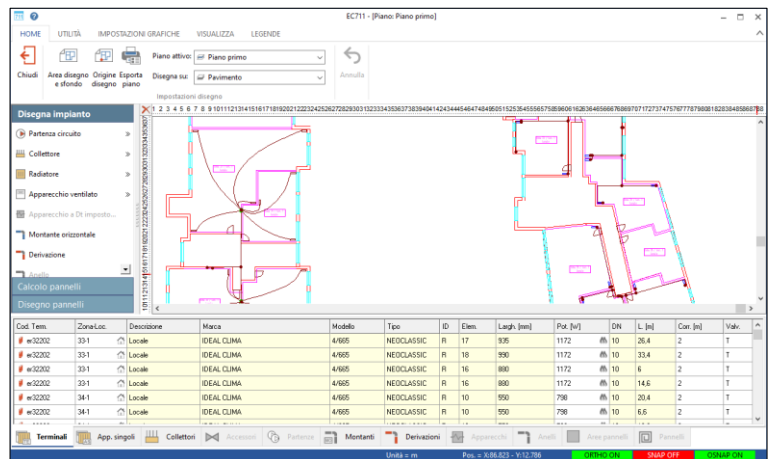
EC711 - [Piano: Piano primo]

HOME UTILITÀ IMPOSTAZIONI GRAFICHE VISUALIZZA LEGENDE

Chiudi
Area disegno e sfondo
Origine disegno
Esporta piano
Piano attivo: Piano primo
Disegna su: Pavimento
Impostazioni disegno
Annulla

Disegna impianto
Partenza circuito
Collettore
Radiatore
Apparecchio ventilato
Apparecchio a Dt imposto...
Montante orizzontale
Derivazione
Anello
Calcolo pannelli
Disegno pannelli

| Cod. Term. | Zona-Loc. | Descrizione | Marca | Modello | Tipo | ID | Elem. | Largh. [mm] | Pot. [W] | DN | L. [m] | Corr. [m] | Valv. |
|---|---|---|---|---|---|---|---|---|---|---|---|---|---|
| er32202 | 33-1 | Locale | IDEAL CLIMA | 4/665 | NEOCLASSIC | R | 17 | 935 | 1172 | 10 | 26,4 | 2 | T |
| er32202 | 33-1 | Locale | IDEAL CLIMA | 4/665 | NEOCLASSIC | R | 18 | 990 | 1172 | 10 | 33,4 | 2 | T |
| er32202 | 33-1 | Locale | IDEAL CLIMA | 4/665 | NEOCLASSIC | R | 16 | 880 | 1172 | 10 | 6 | 2 | T |
| er32202 | 33-1 | Locale | IDEAL CLIMA | 4/665 | NEOCLASSIC | R | 16 | 880 | 1172 | 10 | 14,6 | 2 | T |
| er32202 | 34-1 | Locale | IDEAL CLIMA | 4/665 | NEOCLASSIC | R | 10 | 550 | 798 | 10 | 20,4 | 2 | T |
| er32202 | 34-1 | Locale | IDEAL CLIMA | 4/665 | NEOCLASSIC | R | 10 | 550 | 798 | 10 | 6,6 | 2 | T |

Terminali App. singoli Collettori Accessori Partenze Montanti Derivazioni Apparecchi Anelli Aree pannelli Pannelli

Unità = m Pos. = X:86.823 - Y:12.786 ORTHO ON SNAP OFF OSNAP ON